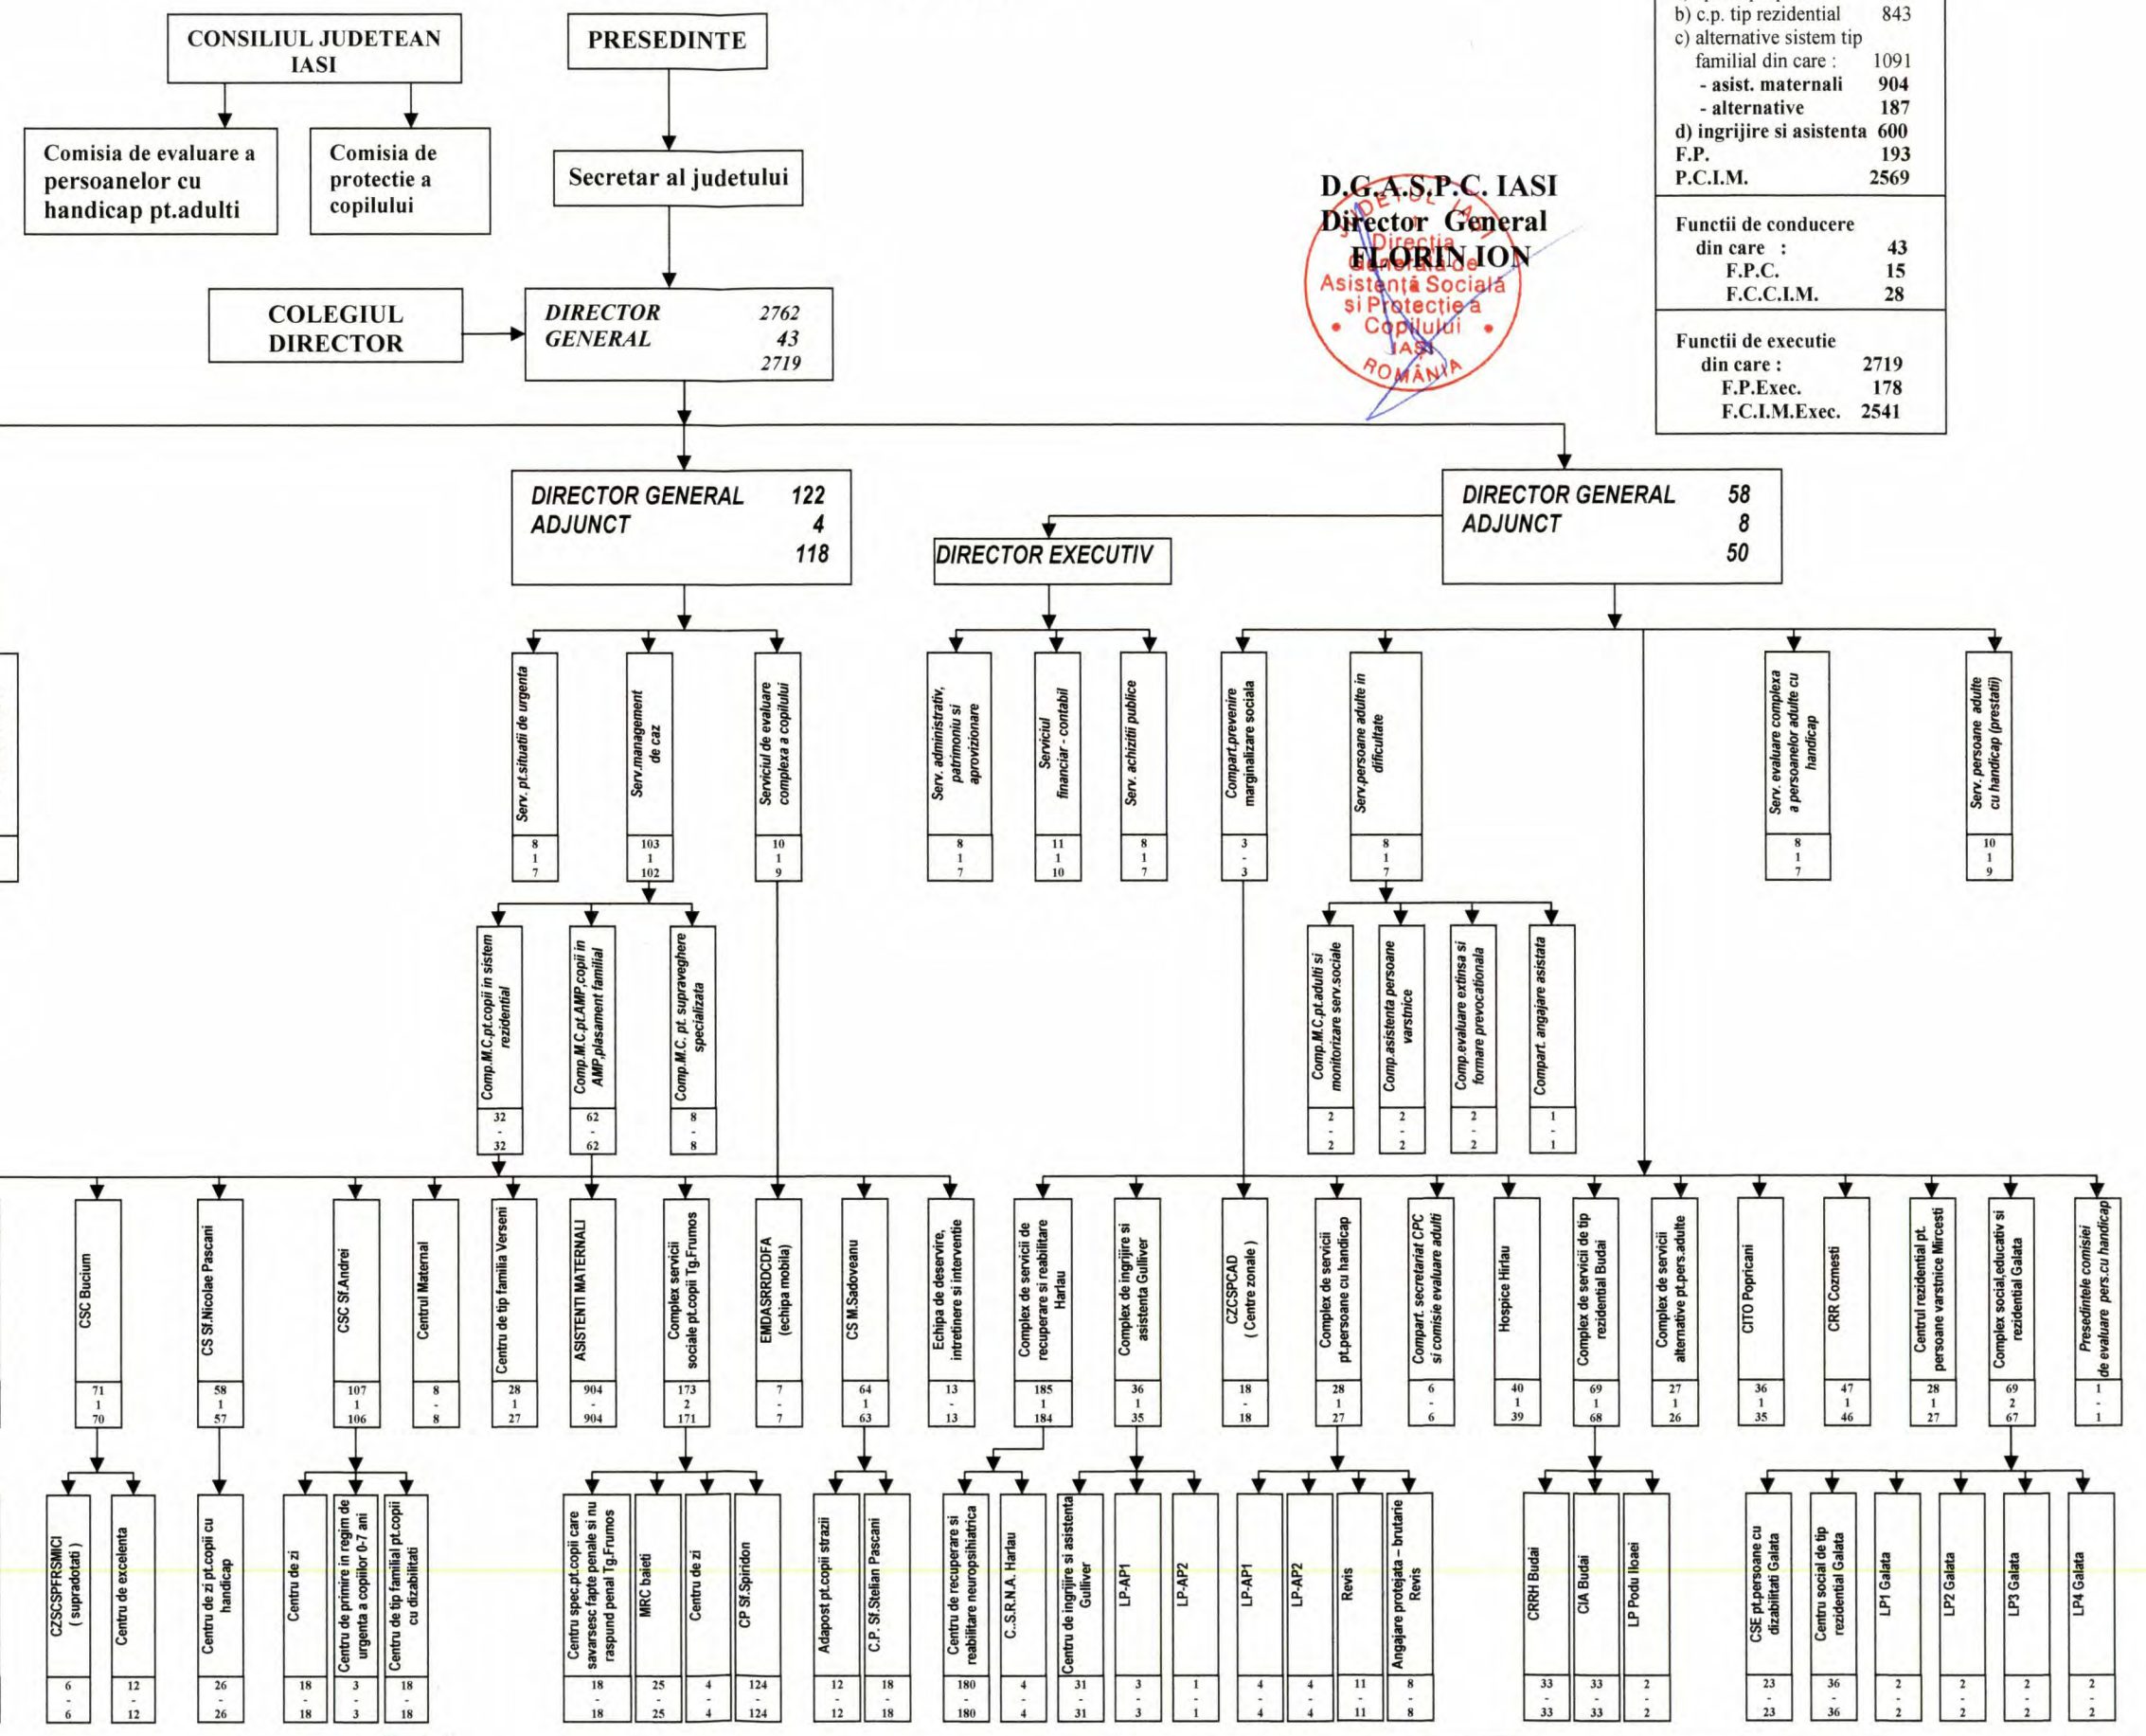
CONSILIUL JUDETEAN IASI

PRESEDINTE

Comisia de evaluare a persoanelor cu handicap pt.adulti

Comisia de protectie a copilului

Secretar al judetului

COLEGIUL DIRECTOR

DIRECTOR GENERAL 2762 43 2719

D.G.A.S.P.C. IASI
Director General
FLORIN ION

JUDETUL IASI Directia Generala de Asistenta Sociala si Protectie a Copilului IASI ROMÂNIA

b) c.p. tip rezidential 843
c) alternative sistem tip familial din care : 1091
- asist. maternali 904
- alternative 187
d) ingrijire si asistenta 600
F.P. 193
P.C.I.M. 2569

Functii de conducere din care : 43
F.P.C. 15
F.C.C.I.M. 28

Functii de executie din care : 2719
F.P.Exec. 178
F.C.I.M.Exec. 2541

DIRECTOR GENERAL ADJUNCT 122 4 118

DIRECTOR EXECUTIV

DIRECTOR GENERAL ADJUNCT 58 8 50

Serv. pt.situatii de urgenta 8 1 7
Serv.management de caz 103 1 102
Serviciul de evaluare complexa a copilului 10 1 9
Serv. administrativ, patrimoniu si aprovizionare 8 1 7
Serviciul financiar - contabil 11 1 10
Serv. achizitii publice 8 1 7
Compart.prevenire marginalizare sociala 3 - 3
Serv.persoane adulte in dificultate 8 1 7
Serv. evaluare complexa a persoanelor adulte cu handicap 8 1 7
Serv. persoane adulte cu handicap (prestatii) 10 1 9

Comp.M.C.pt.copii in sistem rezidential 32 - 32
Comp.M.C.pt.AMP,copii in AMP,plasament familial 62 - 62
Comp.M.C. pt. supraveghere specializata 8 - 8
Comp.M.C.pt.adulti si monitorizare serv.sociale 2 - 2
Comp.asistenta persoane varstnice 2 - 2
Comp.evaluare extinsa si formare prevocationala 2 - 2
Compart. angajare asistata 1 - 1

CSC Bucium 71 1 70
CS Sf.Nicolae Pascani 58 1 57
CSC Sf.Andrei 107 1 106
Centrul Maternal 8 - 8
Centru de tip familia Verseni 28 1 27
ASISTENTI MATERNALI 904 - 904
Complex servicii sociale pt.copii Tg.Frumos 173 2 171
EMDASRRDCDFA (echipa mobila) 7 - 7
CS M.Sadoveanu 64 1 63
Echipa de deservire, intretinere si interventie 13 - 13
Complex de servicii de recuperare si reabilitare Harlau 185 1 184
Complex de ingrijire si asistenta Gulliver 36 1 35
CZCSPCAD ( Centre zonale ) 18 - 18
Complex de servicii pt.persoane cu handicap 28 1 27
Compart. secretariat CPC si comisie evaluare adulti 6 - 6
Hospice Hirlau 40 1 39
Complex de servicii de tip rezidential Budai 69 1 68
Complex de servicii alternative pt.pers.adulte 27 1 26
CITO Popricani 36 1 35
CRR Cozmesti 47 1 46
Centrul rezidential pt. persoane varstnice Mircesti 28 1 27
Complex social,educativ si rezidential Galata 69 2 67
Presedintele comisiei de evaluare pers.cu handicap 1 - 1

CZSCSPFRSMICI ( supradotati ) 6 - 6
Centru de excelenta 12 - 12
Centru de zi pt.copii cu handicap 26 - 26
Centru de zi 18 - 18
Centru de primire in regim de urgenta a copiilor 0-7 ani 3 - 3
Centru de tip familial pt.copii cu dizabilitati 18 - 18
Centru spec.pt.copii care savarsesc fapte penale si nu raspund penal Tg.Frumos 18 - 18
MRC baieti 25 - 25
Centru de zi 4 - 4
CP Sf.Spiridon 124 - 124
Adapost pt.copii strazii 12 - 12
C.P. Sf.Stelian Pascani 18 - 18
Centru de recuperare si reabilitare neuropsihiatrica 180 - 180
C.S.R.N.A. Harlau 4 - 4
Centru de ingrijire si asistenta Gulliver 31 - 31
LP-AP1 3 - 3
LP-AP2 1 - 1
LP-AP1 4 - 4
LP-AP2 4 - 4
Revis 11 - 11
Angajare protejata - brutarie Revis 8 - 8
CRRH Budai 33 - 33
CIA Budai 33 - 33
LP Podu Iloaei 2 - 2
CSE pt.persoane cu dizabilitati Galata 23 - 23
Centru social de tip rezidential Galata 36 - 36
LP1 Galata 2 - 2
LP2 Galata 2 - 2
LP3 Galata 2 - 2
LP4 Galata 2 - 2